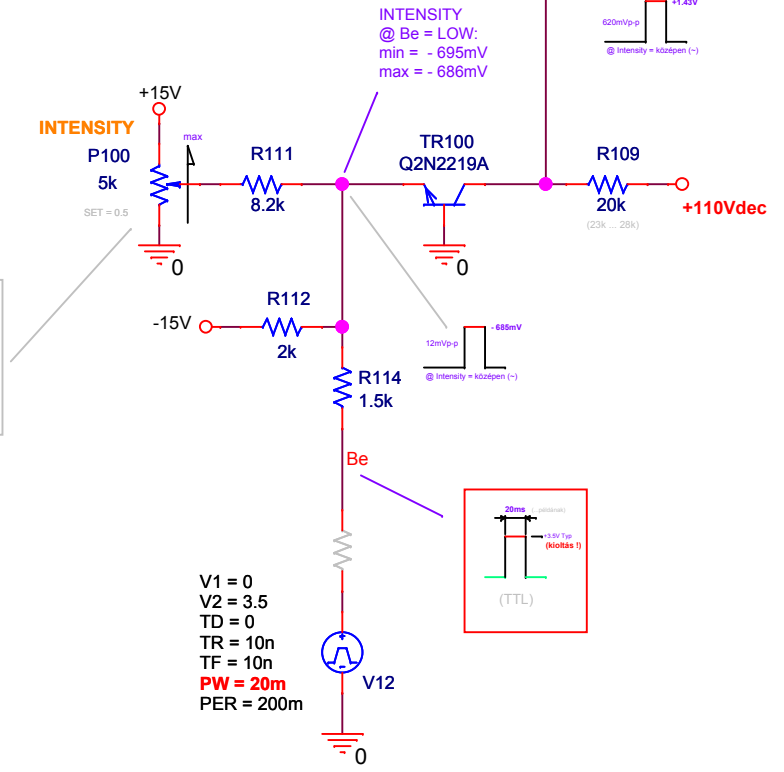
+1.43V
620mVp-p
@ Intensity = középen (~)

INTENSITY
@ Be = LOW:
min = - 695mV
max = - 686mV

+15V
INTENSITY
max
P100
5k
SET = 0.5
0

R111
8.2k

TR100
Q2N2219A

R109
20k
(23k ... 28k)
+110Vdec

0

R112
-15V
2k

12mVp-p
- 685mV
@ Intensity = középen (~)

R114
1.5k

Be

20ms
(... példának)
+3.5V Typ
(kioltás !)
(TTL)

V1 = 0
V2 = 3.5
TD = 0
TR = 10n
TF = 10n
PW = 20m
PER = 200m

V12

0